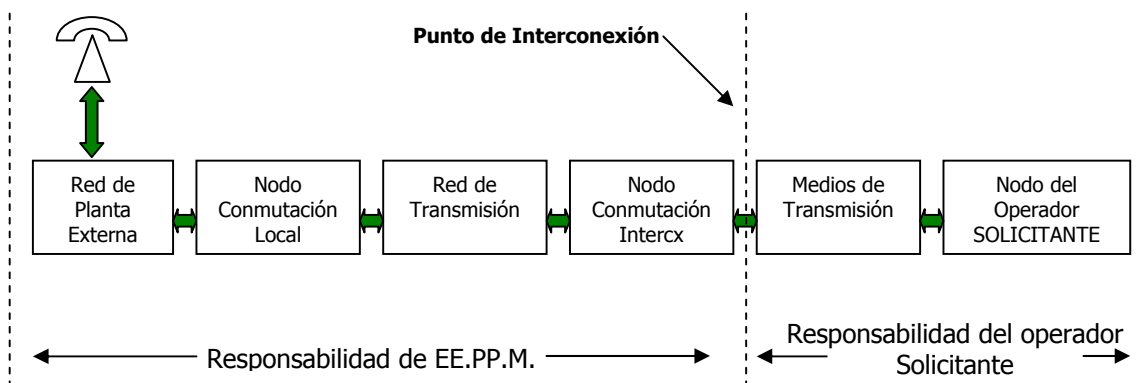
Punto de Interconexión

Red de Planta Externa

Nodo Conmutación Local

Red de Transmisión

Nodo Conmutación Intercx

Medios de Transmisión

Nodo del Operador SOLICITANTE

Responsabilidad de EE.PP.M.

Responsabilidad del operador Solicitante